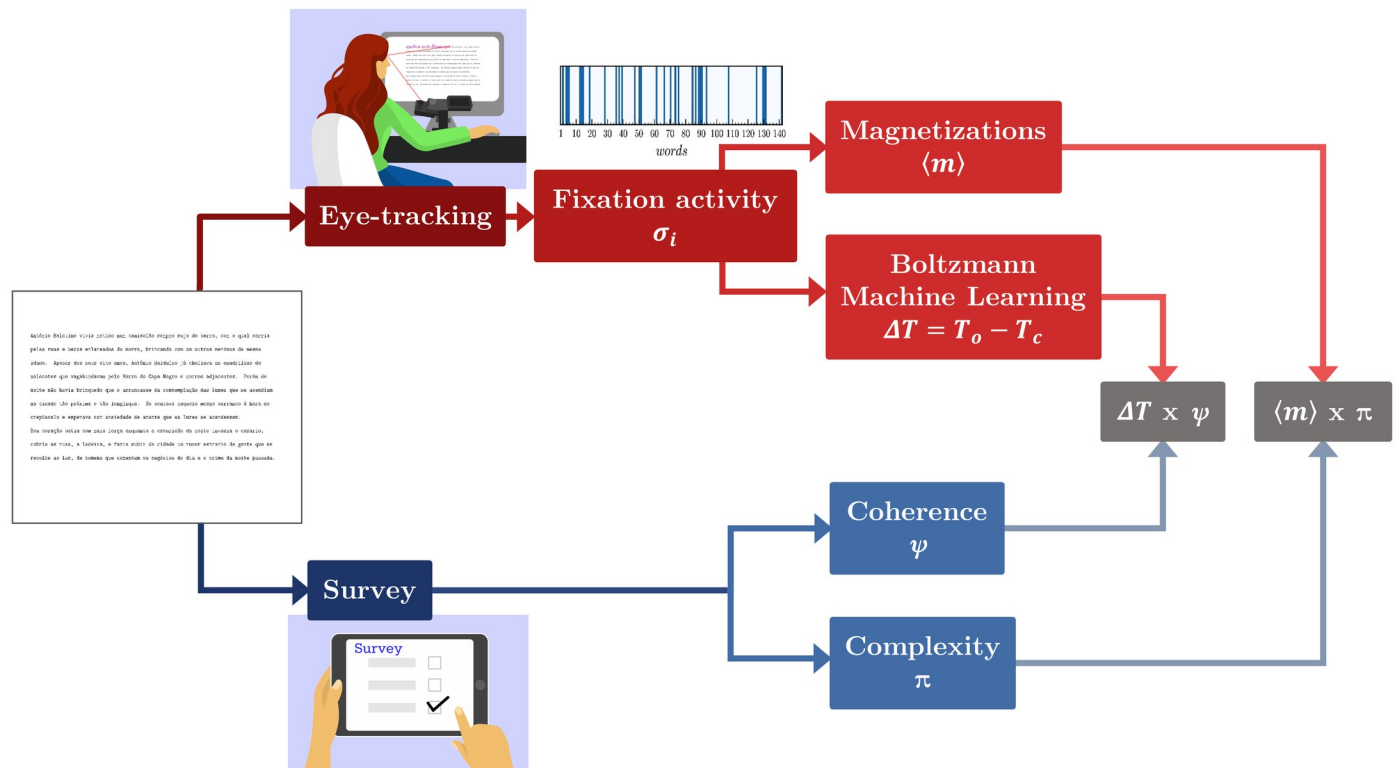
1 10 20 30 40 50 60 70 80 90 100 110 120 130 140
words

Eye-tracking

Fixation activity
$\sigma_i$

Magnetizations
$\langle m \rangle$

Boltzmann
Machine Learning
$\Delta T = T_o - T_c$

António Baldaíno vivia metido num camisolão ferrugem sujo do barro, com o qual corria pelas ruas e becos enlameados do morro, brincando com os outros meninos da mesma idade. Apesar dos seus oito anos, António Baldaíno já chefiava os moleques que vagabundavam pelo Morro do Capa Negro e morros adjacentes. Porém de noite não havia brinquedo que o arrancasse da contemplação das luzes que se acendiam na cidade tão próxima e tão longínqua. Se sentava sozinho mesmo vertiado à boca do crepúsculo e esperava com ansiedade de amante que as luzes se acendessem. Seu coração batia com mais força enquanto a escuridão da noite invadia o casario, cobria as ruas, a ladeira, e fazia subir da cidade um rumor estranho de gente que se recolhe ao lar, de homens que comentam os negócios do dia e o crime da noite passada.

$\Delta T$ x $\psi$

$\langle m \rangle$ x $\pi$

Coherence
$\psi$

Survey

Complexity
$\pi$

Survey